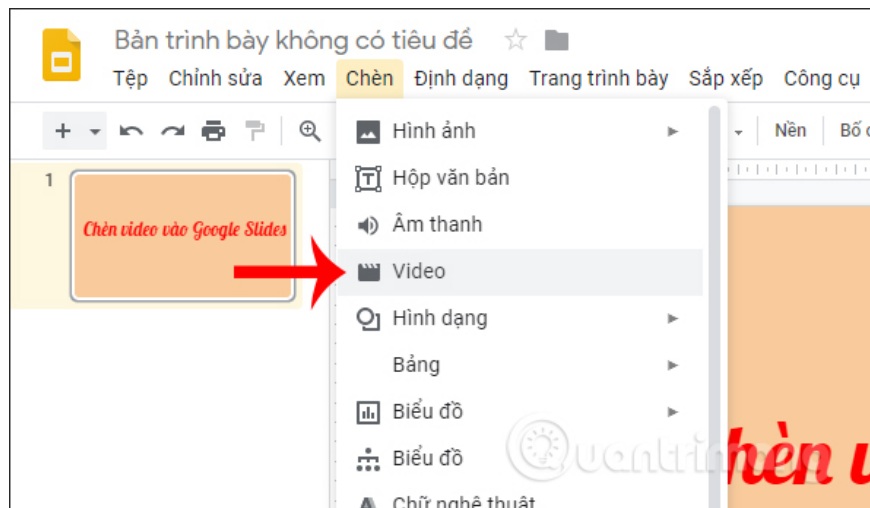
Bản trình bày không có tiêu đề

Tệp Chỉnh sửa Xem Chèn Định dạng Trang trình bày Sắp xếp Công cụ

Nền Bố

1

Chèn video vào Google Slides

Hình ảnh

Hộp văn bản

Âm thanh

Video

Hình dạng

Bảng

Biểu đồ

Biểu đồ

Chữ nghệ thuật

hèn v

Quantrimang